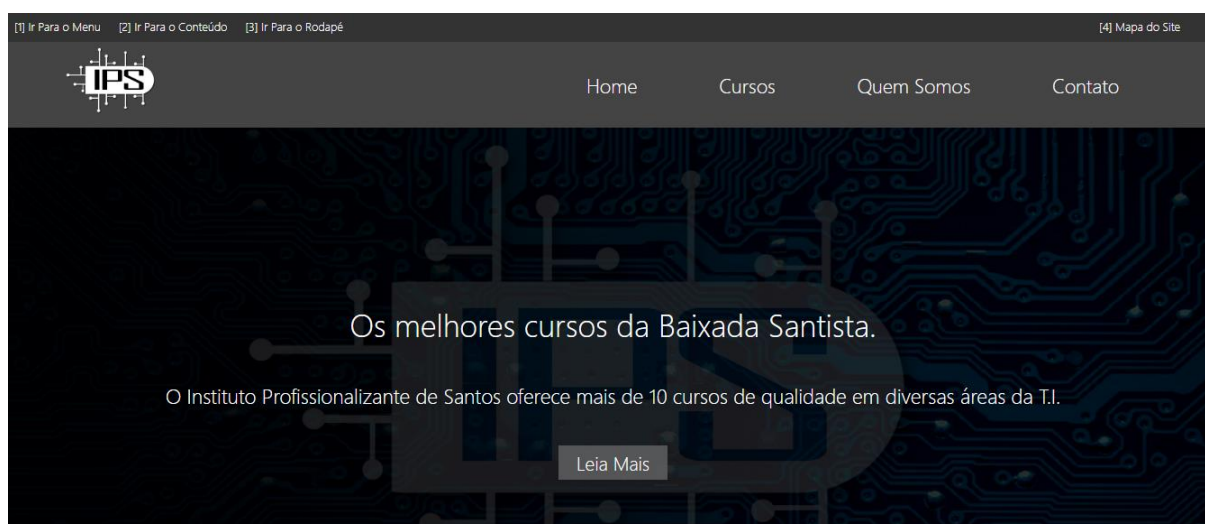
[1] Ir Para o Menu [2] Ir Para o Conteúdo [3] Ir Para o Rodapé

[4] Mapa do Site

IPS

Home Cursos Quem Somos Contato

Os melhores cursos da Baixada Santista.

O Instituto Profissionalizante de Santos oferece mais de 10 cursos de qualidade em diversas áreas da T.I.

Leia Mais